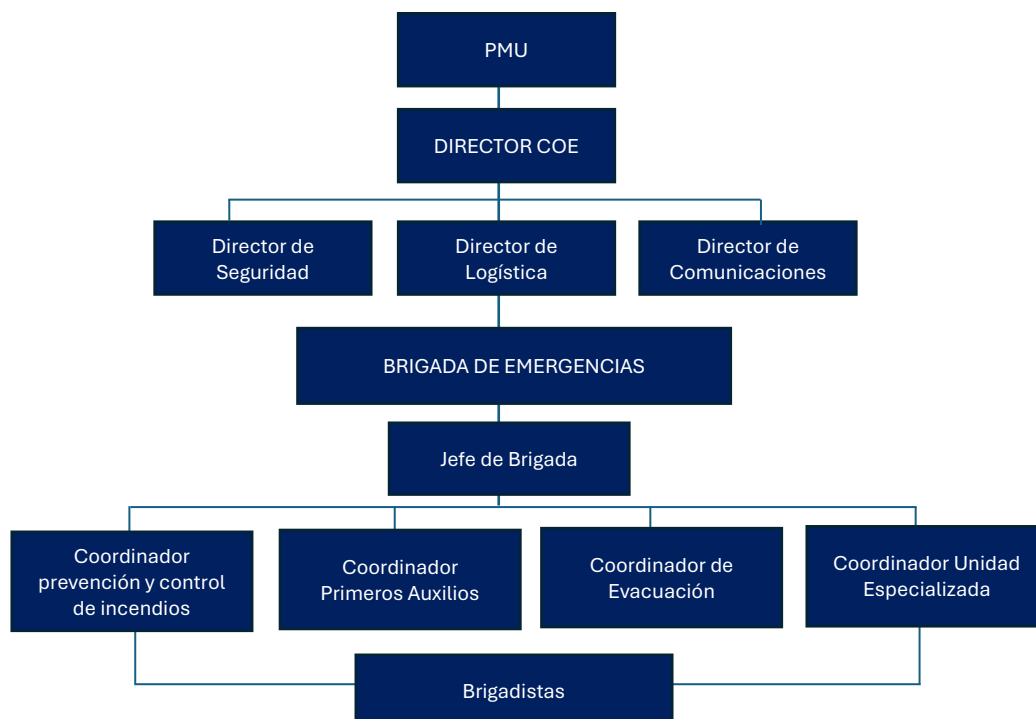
PMU

DIRECTOR COE

Director de Seguridad

Director de Logística

Director de Comunicaciones

BRIGADA DE EMERGENCIAS

Jefe de Brigada

Coordinador prevención y control de incendios

Coordinador Primeros Auxilios

Coordinador de Evacuación

Coordinador Unidad Especializada

Brigadistas